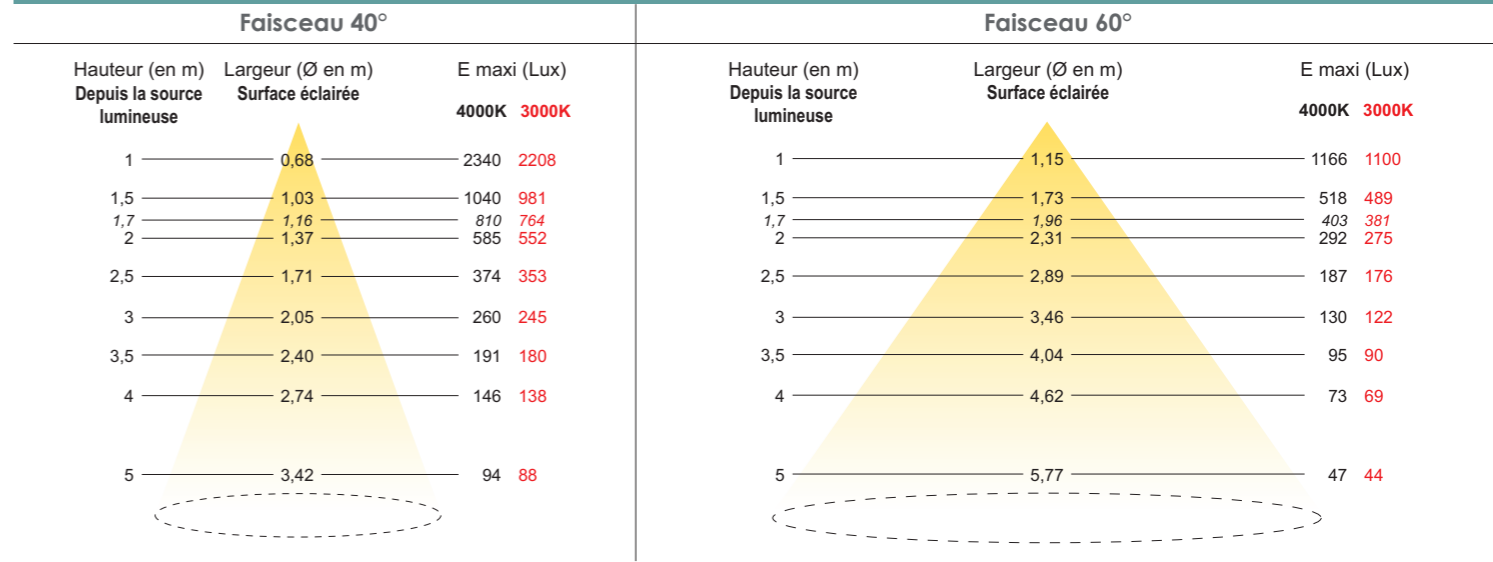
Faisceau 40°

| Hauteur (en m) Depuis la source lumineuse | Largeur (Ø en m) Surface éclairée | E maxi (Lux) 4000K | 3000K |
|---|---|---|---|
| 1 | 0,68 | 2340 | 2208 |
| 1,5 | 1,03 | 1040 | 981 |
| 1,7 | 1,16 | 810 | 764 |
| 2 | 1,37 | 585 | 552 |
| 2,5 | 1,71 | 374 | 353 |
| 3 | 2,05 | 260 | 245 |
| 3,5 | 2,40 | 191 | 180 |
| 4 | 2,74 | 146 | 138 |
| 5 | 3,42 | 94 | 88 |

Faisceau 60°

| Hauteur (en m) Depuis la source lumineuse | Largeur (Ø en m) Surface éclairée | E maxi (Lux) 4000K | 3000K |
|---|---|---|---|
| 1 | 1,15 | 1166 | 1100 |
| 1,5 | 1,73 | 518 | 489 |
| 1,7 | 1,96 | 403 | 381 |
| 2 | 2,31 | 292 | 275 |
| 2,5 | 2,89 | 187 | 176 |
| 3 | 3,46 | 130 | 122 |
| 3,5 | 4,04 | 95 | 90 |
| 4 | 4,62 | 73 | 69 |
| 5 | 5,77 | 47 | 44 |